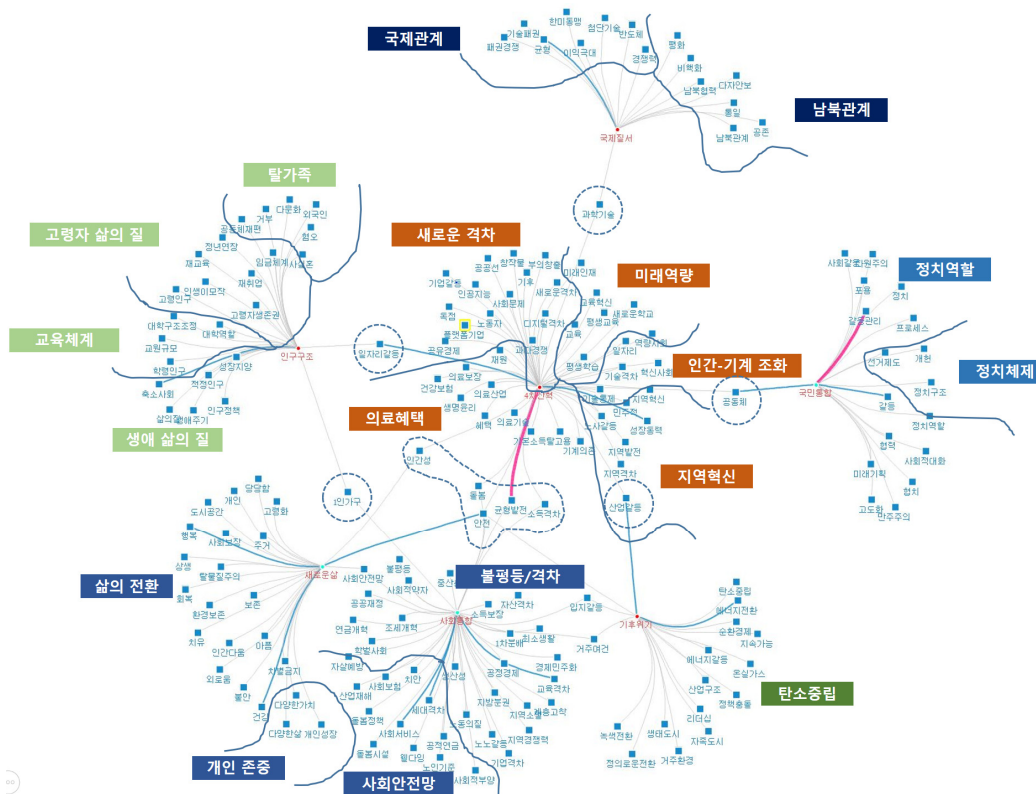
국제관계

남북관계

탈가족

고령자 삶의 질

교육체계

생애 삶의 질

새로운 격차

미래역량

정치역할

정치체제

인간-기계 조화

의료혜택

지역혁신

삶의 전환

불평등/격차

탄소중립

개인 존중

사회안전망

국제질서
한미동맹
첨단기술
기술패권
반도체
패권경쟁
균형
이익극대
경쟁력
평화
비핵화
남북협력
다자안보
통일
남북관계
공존

과학기술

인구구조
다문화
외국인
거부
공동체재편
혐오
사회통합
고령친화
정년연장
임금체계
재교육
재취업
인생이모작
고령인구
고령자생존권
대학구조조정
대학역할
교원규모
학령인구
성장지장
적정인구
축소사회
삶의질
인구정책
출산지원

일자리감소

4차산업혁명
공공성
창의성
부의창출
플랫폼
기업갈등
노동자
미래인재
인공지능
사회문제
새로운격차
노동
디지털격차
교육혁신
새로운학교
평생교육
독점
플랫폼기업
공유경제
교육
재원
디지털경제
일자리
역량교육
평생학습
기술격차
혁신사회
의료보장
건강보험
의료산업
생명윤리
혜택
의료기술
기본소득
고용
기계의존
인구감소
지역혁신
지방소멸
지역발전
지역격차

국민통합
사회갈등
포퓰리즘
포용
정치
갈등관리
프로세스
선거제도
개헌
정치구조
갈등
정치역할
협력
사회적대화
미래기획
협치
고도화
민주주의

공동체

1인가구

인간성
돌봄
균형발전
소득격차
안전

산업갈등

새로운삶
당당함
개인
고령화
도시공간
행복
사회보장
주거
상생
탈물질주의
회복
환경보존
보존
치유
인간다움
아픔
외로움
차별금지
불안
건강
다양한가치
다양한삶
개인성장

사회통합
불평등
사회안전망
사회적약자
중산층
공공재정
소득보장
자산격차
입지갈등
연금개혁
조세개혁
최소생활
1차분배
거주여건
학벌사회
자살예방
치안
공정경제
경제민주화
사회보험
산업재해
재산성
교육격차
돌봄정책
세대격차
지방분권
지역소멸
저출고학
사회서비스
돌봄시설
공적연금
웰다잉
노인기초
지역경쟁력
동의질
노노갈등
기업격차
사회적부양

기후위기
탄소중립
에너지전환
순환경제
지속가능
에너지갈등
온실가스
산업구조
정책충돌
리더십
자족도시
녹색전환
생태도시
정의로운전환
거주환경